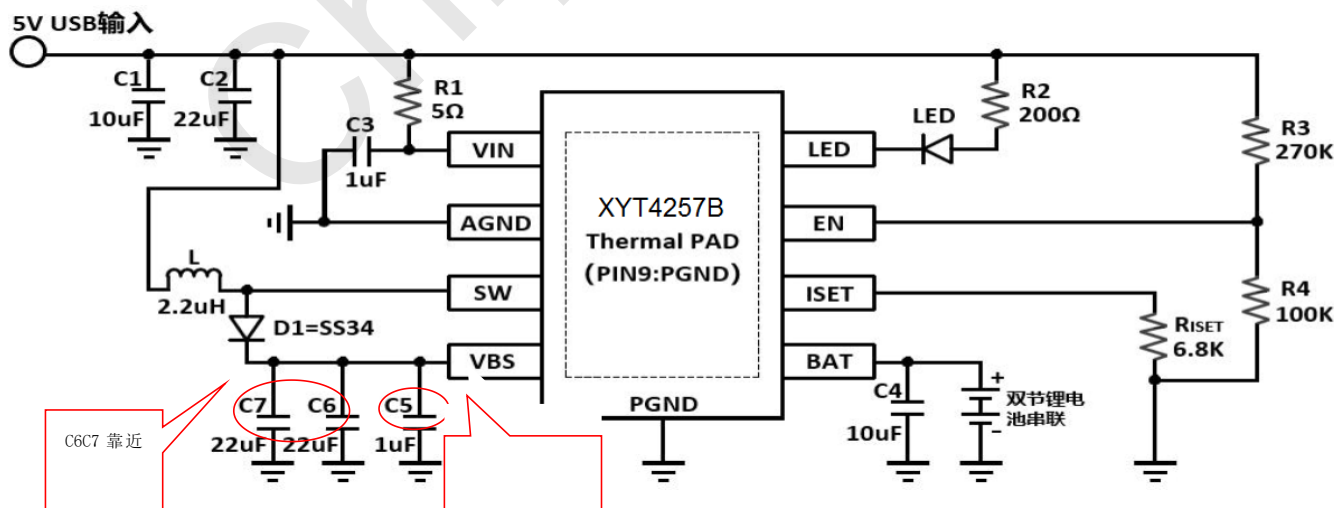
5V USB输入

C1
10uF

C2
22uF

R1
5Ω

C3
1uF

VIN

AGND

L
2.2uH

SW

D1=SS34

VBS

C7
22uF

C6
22uF

C5
1uF

C6C7 靠近

XYT4257B
Thermal PAD
(PIN9:PGND)

PGND

LED

EN

ISET

BAT

LED

R2
200Ω

R3
270K

R4
100K

RISET
6.8K

C4
10uF

+
双节锂电池串联
-